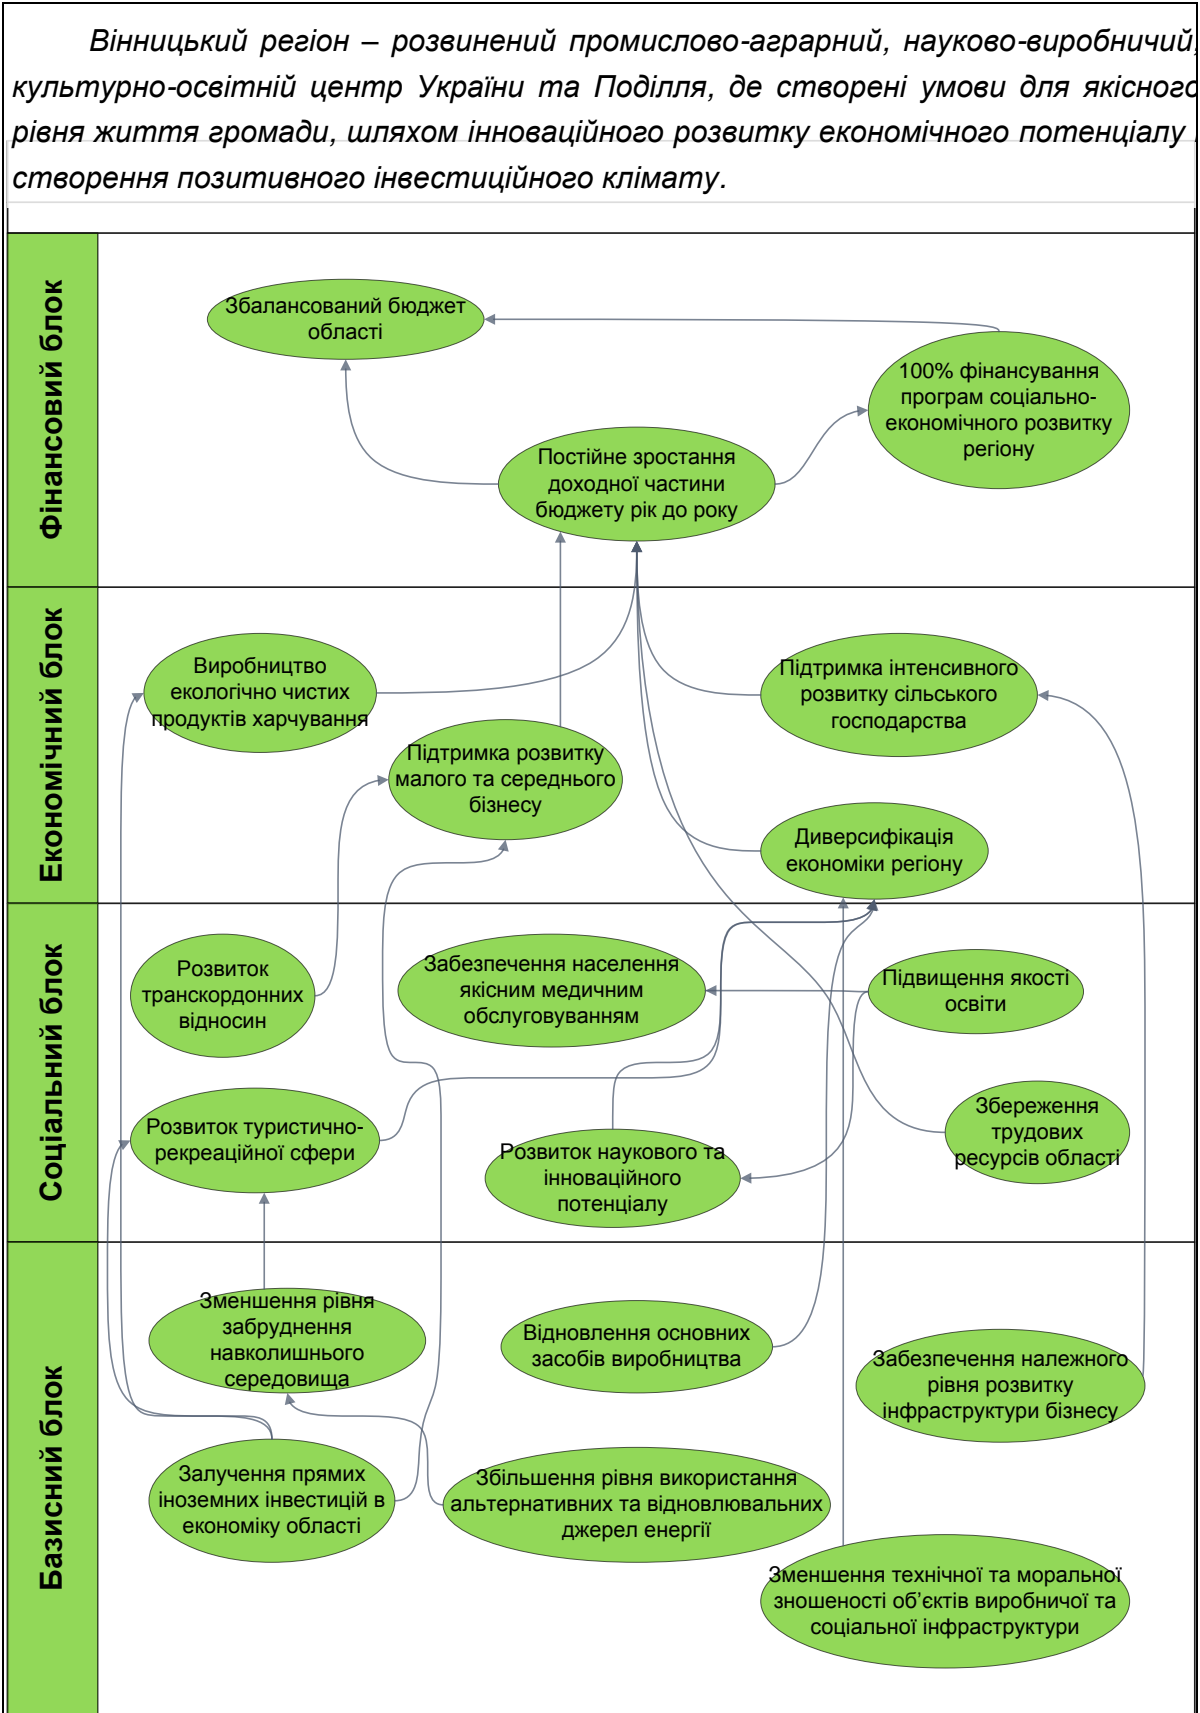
Вінницький регіон – розвинений промислово-аграрний, науково-виробничий, культурно-освітній центр України та Поділля, де створені умови для якісного рівня життя громади, шляхом інноваційного розвитку економічного потенціалу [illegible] створення позитивного інвестиційного клімату.

Фінансовий блок

Збалансований бюджет області

100% фінансування програм соціально-економічного розвитку регіону

Постійне зростання доходної частини бюджету рік до року

Економічний блок

Виробництво екологічно чистих продуктів харчування

Підтримка інтенсивного розвитку сільського господарства

Підтримка розвитку малого та середнього бізнесу

Диверсифікація економіки регіону

Соціальний блок

Розвиток транскордонних відносин

Забезпечення населення якісним медичним обслуговуванням

Підвищення якості освіти

Розвиток туристично-рекреаційної сфери

Розвиток наукового та інноваційного потенціалу

Збереження трудових ресурсів області

Базисний блок

Зменшення рівня забруднення навколишнього середовища

Відновлення основних засобів виробництва

Забезпечення належного рівня розвитку інфраструктури бізнесу

Залучення прямих іноземних інвестицій в економіку області

Збільшення рівня використання альтернативних та відновлювальних джерел енергії

Зменшення технічної та моральної зношеності об'єктів виробничої та соціальної інфраструктури